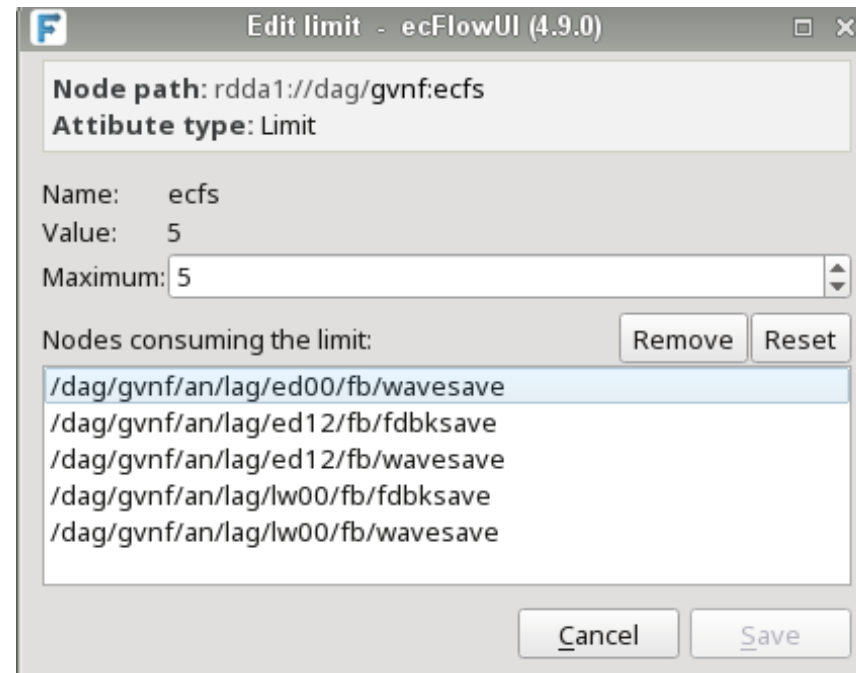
F Edit limit - ecFlowUI (4.9.0)

Node path: rdda1://dag/gvnf:ecfs
Attibute type: Limit

Name: ecfs
Value: 5
Maximum: 5

Nodes consuming the limit:
Remove Reset

/dag/gvnf/an/lag/ed00/fb/wavesave
/dag/gvnf/an/lag/ed12/fb/fdbksave
/dag/gvnf/an/lag/ed12/fb/wavesave
/dag/gvnf/an/lag/lw00/fb/fdbksave
/dag/gvnf/an/lag/lw00/fb/wavesave

Cancel Save